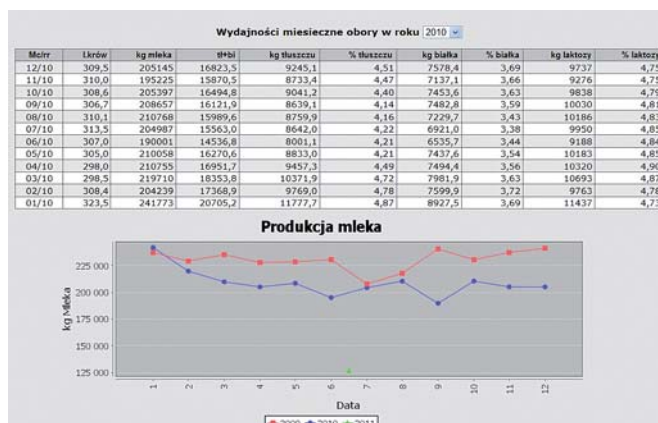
Wydajności miesieczne obory w roku 2010

| Mc/rr | l.krów | kg mleka | tł+bi | kg tłuszczu | % tłuszczu | kg białka | % białka | kg laktozy | % laktozy |
|---|---|---|---|---|---|---|---|---|---|
| 12/10 | 309,5 | 205145 | 16823,5 | 9245,1 | 4,51 | 7578,4 | 3,69 | 9737 | 4,7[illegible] |
| 11/10 | 310,0 | 195225 | 15870,5 | 8733,4 | 4,47 | 7137,1 | 3,66 | 9276 | 4,7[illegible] |
| 10/10 | 308,6 | 205397 | 16494,8 | 9041,2 | 4,40 | 7453,6 | 3,63 | 9838 | 4,7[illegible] |
| 09/10 | 306,7 | 208657 | 16121,9 | 8639,1 | 4,14 | 7482,8 | 3,59 | 10030 | 4,8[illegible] |
| 08/10 | 310,1 | 210768 | 15989,6 | 8759,9 | 4,16 | 7229,7 | 3,43 | 10186 | 4,8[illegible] |
| 07/10 | 313,5 | 204987 | 15563,0 | 8642,0 | 4,22 | 6921,0 | 3,38 | 9950 | 4,8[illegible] |
| 06/10 | 307,0 | 190001 | 14536,8 | 8001,1 | 4,21 | 6535,7 | 3,44 | 9188 | 4,8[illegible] |
| 05/10 | 305,0 | 210058 | 16270,6 | 8833,0 | 4,21 | 7437,6 | 3,54 | 10183 | 4,8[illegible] |
| 04/10 | 298,0 | 210755 | 16951,7 | 9457,3 | 4,49 | 7494,4 | 3,56 | 10320 | 4,9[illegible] |
| 03/10 | 298,5 | 219710 | 18353,8 | 10371,9 | 4,72 | 7981,9 | 3,63 | 10693 | 4,8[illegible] |
| 02/10 | 308,4 | 204239 | 17368,9 | 9769,0 | 4,78 | 7599,9 | 3,72 | 9763 | 4,7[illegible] |
| 01/10 | 323,5 | 241773 | 20705,2 | 11777,7 | 4,87 | 8927,5 | 3,69 | 11437 | 4,7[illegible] |

Produkcja mleka

kg Mleka
225 000
200 000
175 000
150 000
125 000
1 2 3 4 5 6 7 8 9 10 11 12
Data
2009 2010 2011